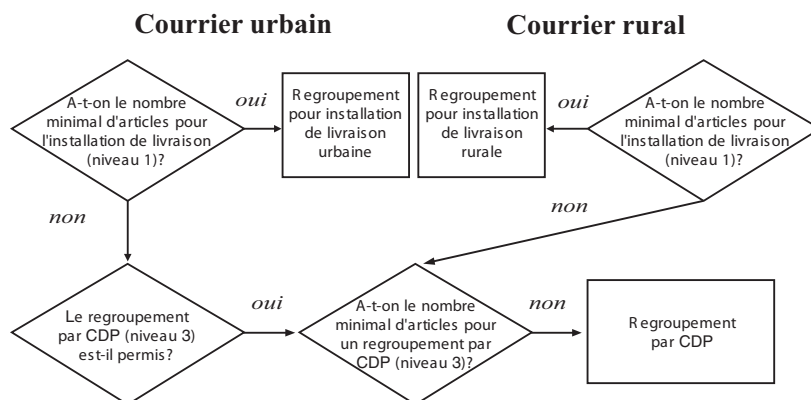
Courrier urbain

Courrier rural

A-t-on le nombre minimal d'articles pour l'installation de livraison (niveau 1)?

oui

Regroupement pour installation de livraison urbaine

Regroupement pour installation de livraison rurale

oui

A-t-on le nombre minimal d'articles pour l'installation de livraison (niveau 1)?

non

non

Le regroupement par CDP (niveau 3) est-il permis?

oui

A-t-on le nombre minimal d'articles pour un regroupement par CDP (niveau 3)?

non

Regroupement par CDP